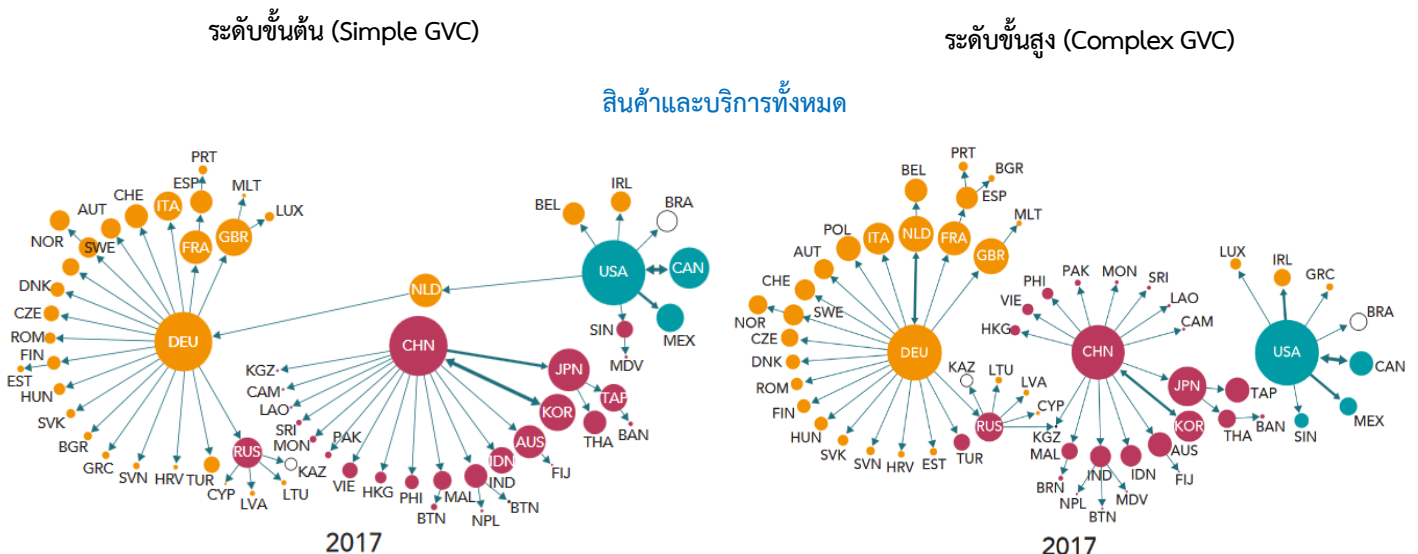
ระดับขั้นต้น (Simple GVC)

ระดับขั้นสูง (Complex GVC)

สินค้าและบริการทั้งหมด

PRT ESP MLT CHE ITA AUT LUX GBR FRA NOR SWE DNK CZE ROM FIN EST HUN SVK BGR GRC SVN HRV TUR CYP LVA LTU KAZ RUS DEU NLD USA CAN BEL IRL BRA MEX SIN MDV CHN JPN KOR TAP THA BAN AUS FIJ IDN IND BTN NPL MAL BTN PHI HKG VIE PAK MON SRI LAO CAM KGZ

2017

BEL PRT BGR ESP MLT POL ITA NLD FRA GBR AUT CHE SWE NOR CZE DNK ROM FIN HUN SVK SVN HRV EST TUR DEU KAZ LTU LVA CYP RUS KGZ MAL BRN NPL BTN IND MDV IDN FIJ AUS KOR THA BAN JPN TAP CHN PHI PAK MON SRI LAO CAM VIE HKG LUX IRL GRC BRA USA CAN MEX SIN

2017